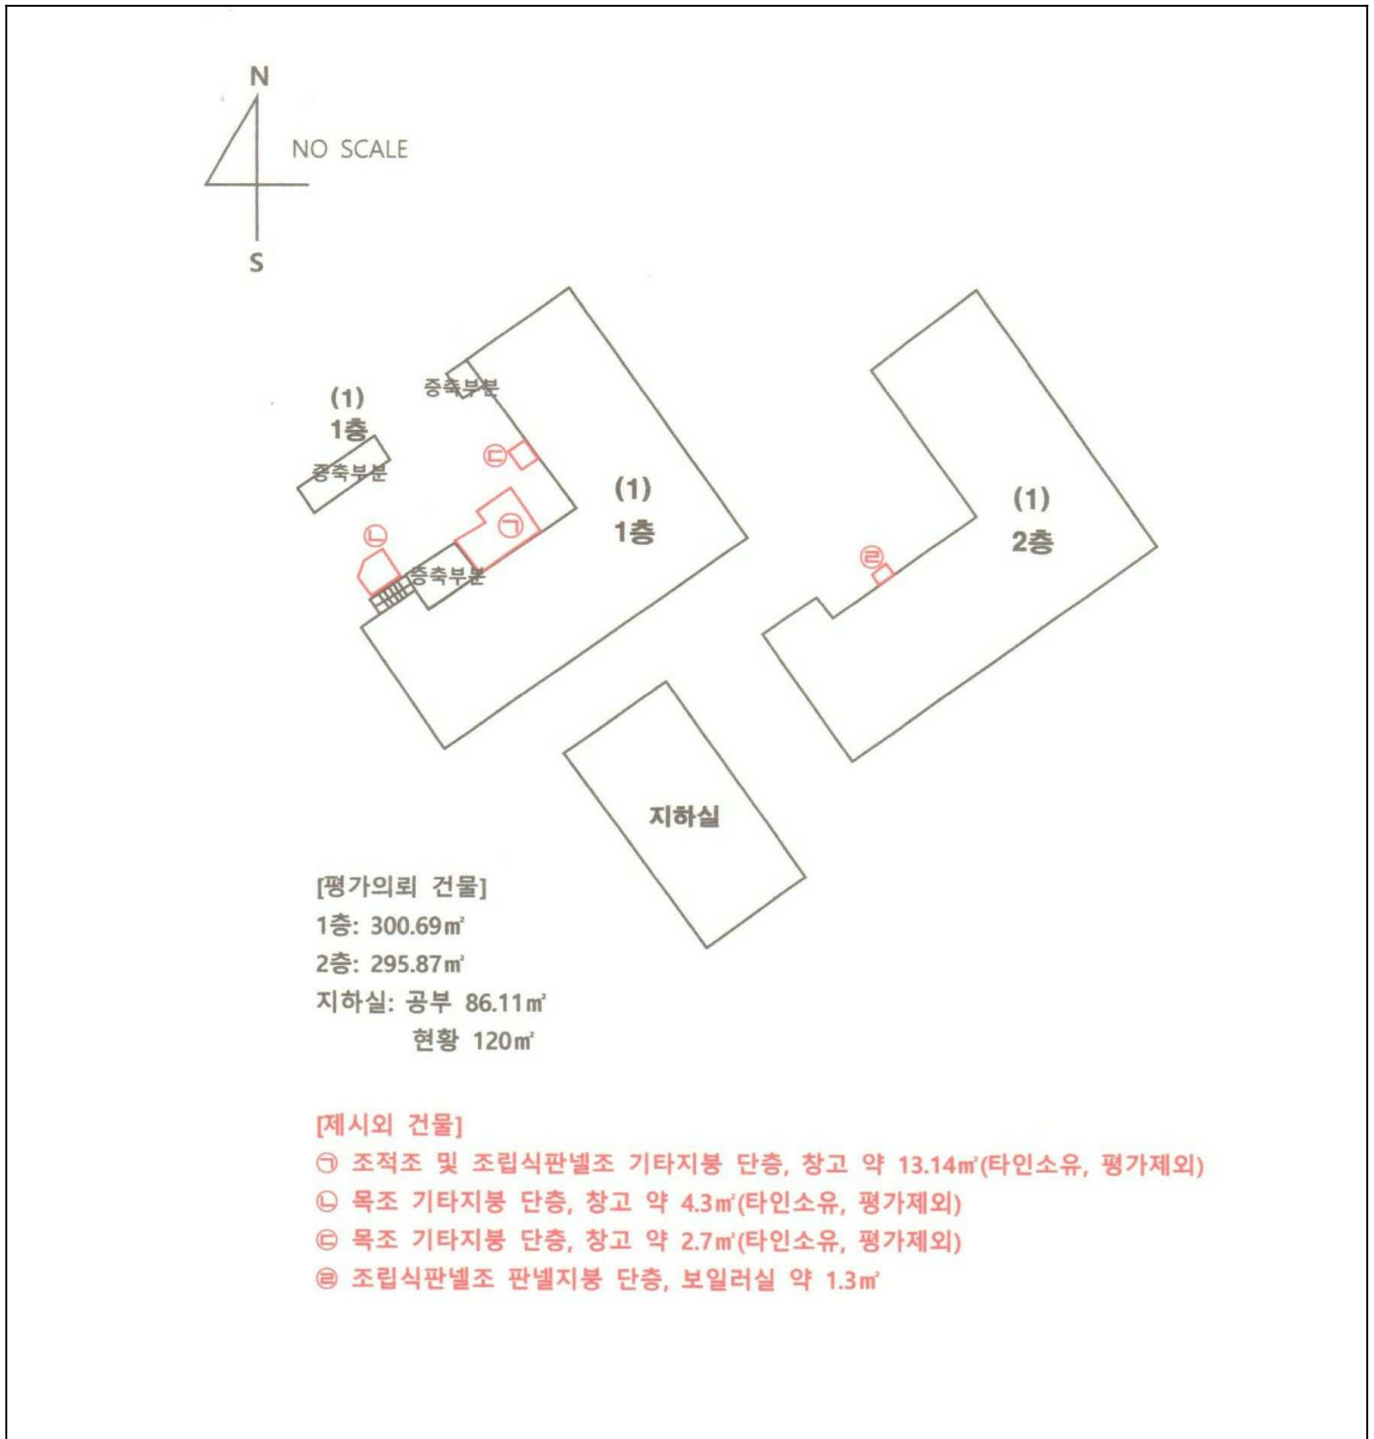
N
NO SCALE
S

(1)
1층
증축부분
증축부분
㉢
㉠
㉡
증축부분
(1)
1층
(1)
2층
㉣
지하실

[평가의뢰 건물]
1층: 300.69㎡
2층: 295.87㎡
지하실: 공부 86.11㎡
현황 120㎡

[제시외 건물]
㉠ 조적조 및 조립식판넬조 기타지붕 단층, 창고 약 13.14㎡(타인소유, 평가제외)
㉡ 목조 기타지붕 단층, 창고 약 4.3㎡(타인소유, 평가제외)
㉢ 목조 기타지붕 단층, 창고 약 2.7㎡(타인소유, 평가제외)
㉣ 조립식판넬조 판넬지붕 단층, 보일러실 약 1.3㎡